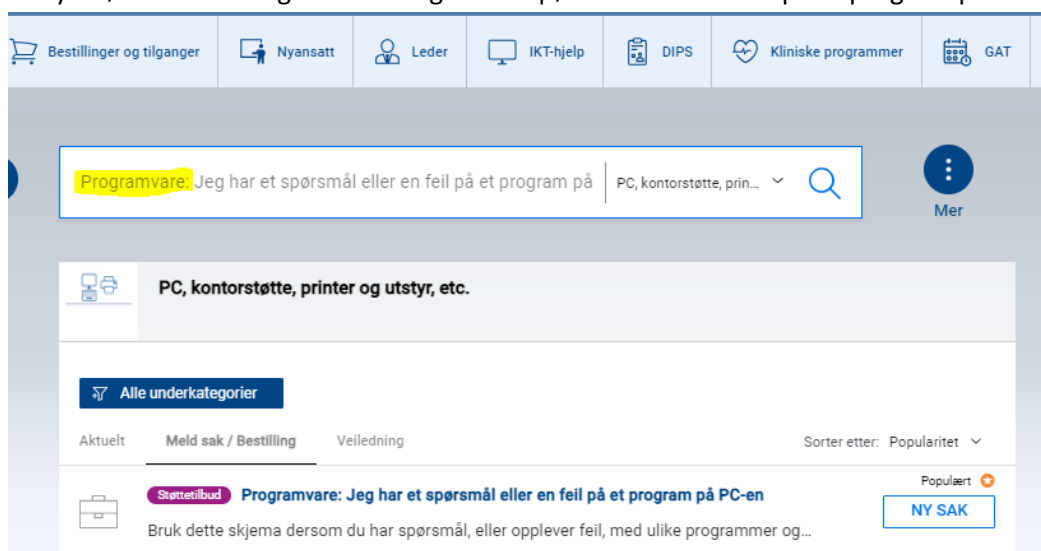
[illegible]

Bestillinger og tilganger
Nyansatt
Leder
IKT-hjelp
DIPS
Kliniske programmer
GAT

Programvare: Jeg har et spørsmål eller en feil på et program på
PC, kontorstøtte, prin...

Mer

PC, kontorstøtte, printer og utstyr, etc.

Alle underkategorier

Aktuelt
Meld sak / Bestilling
Veiledning

Sorter etter: Popularitet

Populært

Støttetilbud
Programvare: Jeg har et spørsmål eller en feil på et program på PC-en

NY SAK

Bruk dette skjema dersom du har spørsmål, eller opplever feil, med ulike programmer og...